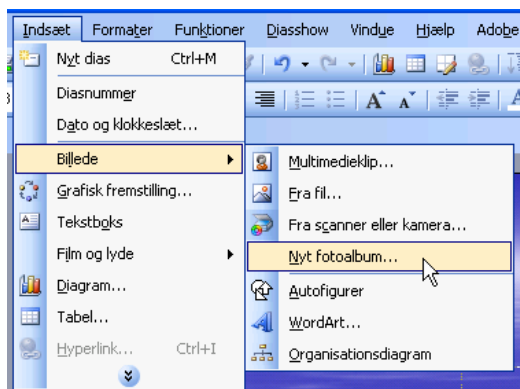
Indsæt Formater Funktioner Diasshow Vindue Hjælp Adobe

Nyt dias Ctrl+M
Diasnummer
Dato og klokkeslæt...
Billede
Grafisk fremstilling...
Tekstboks
Film og lyde
Diagram...
Tabel...
Hyperlink... Ctrl+I

Multimedieklip...
Fra fil...
Fra scanner eller kamera...
Nyt fotoalbum...
Autofigurer
WordArt...
Organisationsdiagram